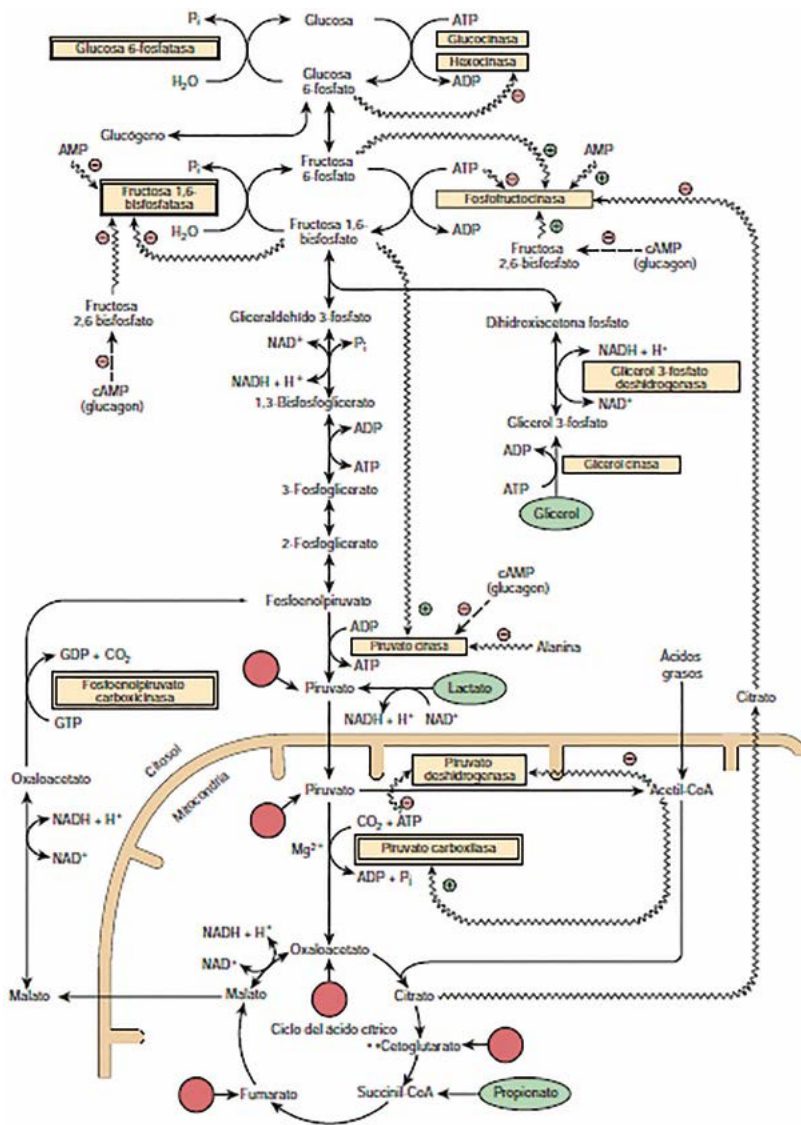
$P_i$
Glucosa
ATP
Glucosa 6-fosfatasa
Glucocinasa
Hexocinasa
$H_2O$
Glucosa 6-fosfato
ADP
⊖
Glucógeno
AMP
⊖
⊖
AMP
$P_i$
Fructosa 6-fosfato
ATP
⊖
⊕
Fructosa 1,6-bisfosfatasa
Fosfofructocinasa
⊖
⊖
$H_2O$
Fructosa 1,6-bisfosfato
ADP
⊕
Fructosa 2,6-bisfosfato
cAMP (glucagon)
Fructosa 2,6 bisfosfato
Gliceraldehído 3-fosfato
Dihidroxiacetona fosfato
$NAD^+$
$P_i$
NADH + $H^+$
NADH + $H^+$
Glicerol 3-fosfato deshidrogenasa
1,3-Bisfosfoglicerato
$NAD^+$
⊖
Glicerol 3-fosfato
cAMP (glucagon)
ADP
ADP
ATP
Glicerol cinasa
ATP
3-Fosfoglicerato
Glicerol
2-Fosfoglicerato
cAMP (glucagon)
Fosfoenolpiruvato
⊕
⊖
ADP
⊖
GDP + $CO_2$
Piruvato cinasa
Alanina
ATP
Fosfoenolpiruvato carboxicinasa
Piruvato
Lactato
Ácidos grasos
GTP
NADH + $H^+$
$NAD^+$
Citrato
Citosol
Oxaloacetato
Mitocondria
Piruvato deshidrogenasa
⊖
Piruvato
Acetil-CoA
⊖
NADH + $H^+$
$CO_2$ + ATP
$Mg^{2+}$
$NAD^+$
Piruvato carboxilasa
ADP + $P_i$
⊕
NADH + $H^+$
$NAD^+$
Oxaloacetato
Malato
Malato
Citrato
Ciclo del ácido cítrico
α-Cetoglutarato
Fumarato
Succinil CoA
Propionato